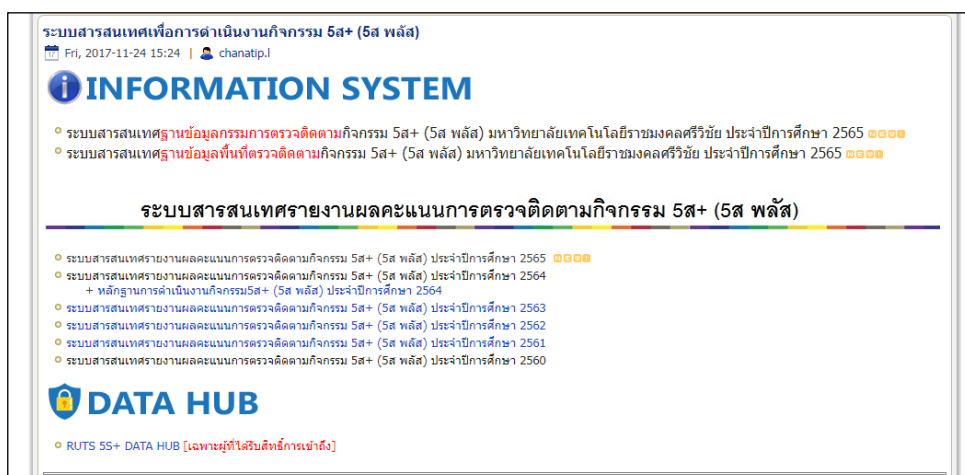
ระบบสารสนเทศเพื่อการดำเนินงานกิจกรรม 5ส+ (5ส พลัส)

Fri, 2017-11-24 15:24 | chanatip.l

INFORMATION SYSTEM

ระบบสารสนเทศฐานข้อมูลกรรมการตรวจติดตามกิจกรรม 5ส+ (5ส พลัส) มหาวิทยาลัยเทคโนโลยีราชมงคลศรีวิชัย ประจำปีการศึกษา 2565 NEW

ระบบสารสนเทศฐานข้อมูลพื้นที่ตรวจติดตามกิจกรรม 5ส+ (5ส พลัส) มหาวิทยาลัยเทคโนโลยีราชมงคลศรีวิชัย ประจำปีการศึกษา 2565 NEW

ระบบสารสนเทศรายงานผลคะแนนการตรวจติดตามกิจกรรม 5ส+ (5ส พลัส)

ระบบสารสนเทศรายงานผลคะแนนการตรวจติดตามกิจกรรม 5ส+ (5ส พลัส) ประจำปีการศึกษา 2565 NEW

ระบบสารสนเทศรายงานผลคะแนนการตรวจติดตามกิจกรรม 5ส+ (5ส พลัส) ประจำปีการศึกษา 2564

+ หลักฐานการดำเนินงานกิจกรรม5ส+ (5ส พลัส) ประจำปีการศึกษา 2564

ระบบสารสนเทศรายงานผลคะแนนการตรวจติดตามกิจกรรม 5ส+ (5ส พลัส) ประจำปีการศึกษา 2563

ระบบสารสนเทศรายงานผลคะแนนการตรวจติดตามกิจกรรม 5ส+ (5ส พลัส) ประจำปีการศึกษา 2562

ระบบสารสนเทศรายงานผลคะแนนการตรวจติดตามกิจกรรม 5ส+ (5ส พลัส) ประจำปีการศึกษา 2561

ระบบสารสนเทศรายงานผลคะแนนการตรวจติดตามกิจกรรม 5ส+ (5ส พลัส) ประจำปีการศึกษา 2560

DATA HUB

RUTS 5S+ DATA HUB [เฉพาะผู้ที่ได้รับสิทธิ์การเข้าถึง]